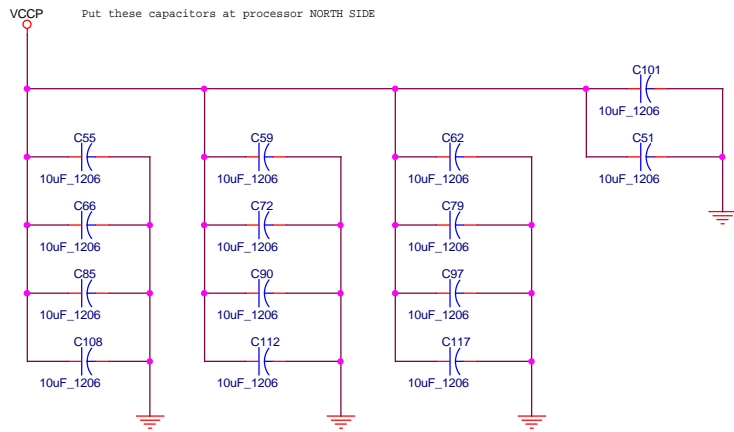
VCCP

Put these capacitors at processor NORTH SIDE

C101
10uF_1206

C51
10uF_1206

C55
10uF_1206

C66
10uF_1206

C85
10uF_1206

C108
10uF_1206

C59
10uF_1206

C72
10uF_1206

C90
10uF_1206

C112
10uF_1206

C62
10uF_1206

C79
10uF_1206

C97
10uF_1206

C117
10uF_1206